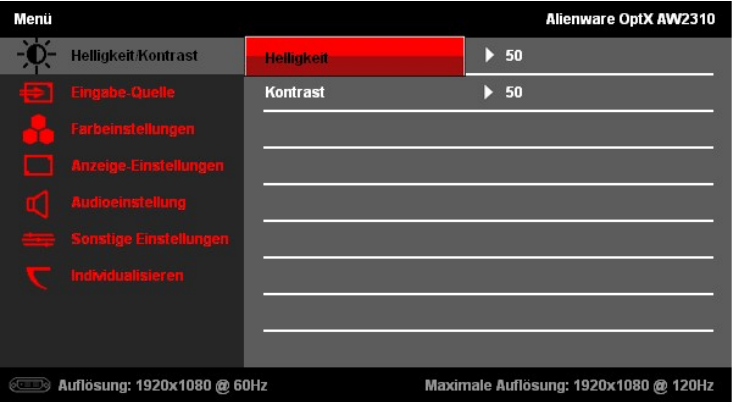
Menü

Alienware OptX AW2310

Helligkeit/Kontrast

Eingabe-Quelle

Farbeinstellungen

Anzeige-Einstellungen

Audioeinstellung

Sonstige Einstellungen

Individualisieren

Helligkeit ▶ 50

Kontrast ▶ 50

Auflösung: 1920x1080 @ 60Hz

Maximale Auflösung: 1920x1080 @ 120Hz